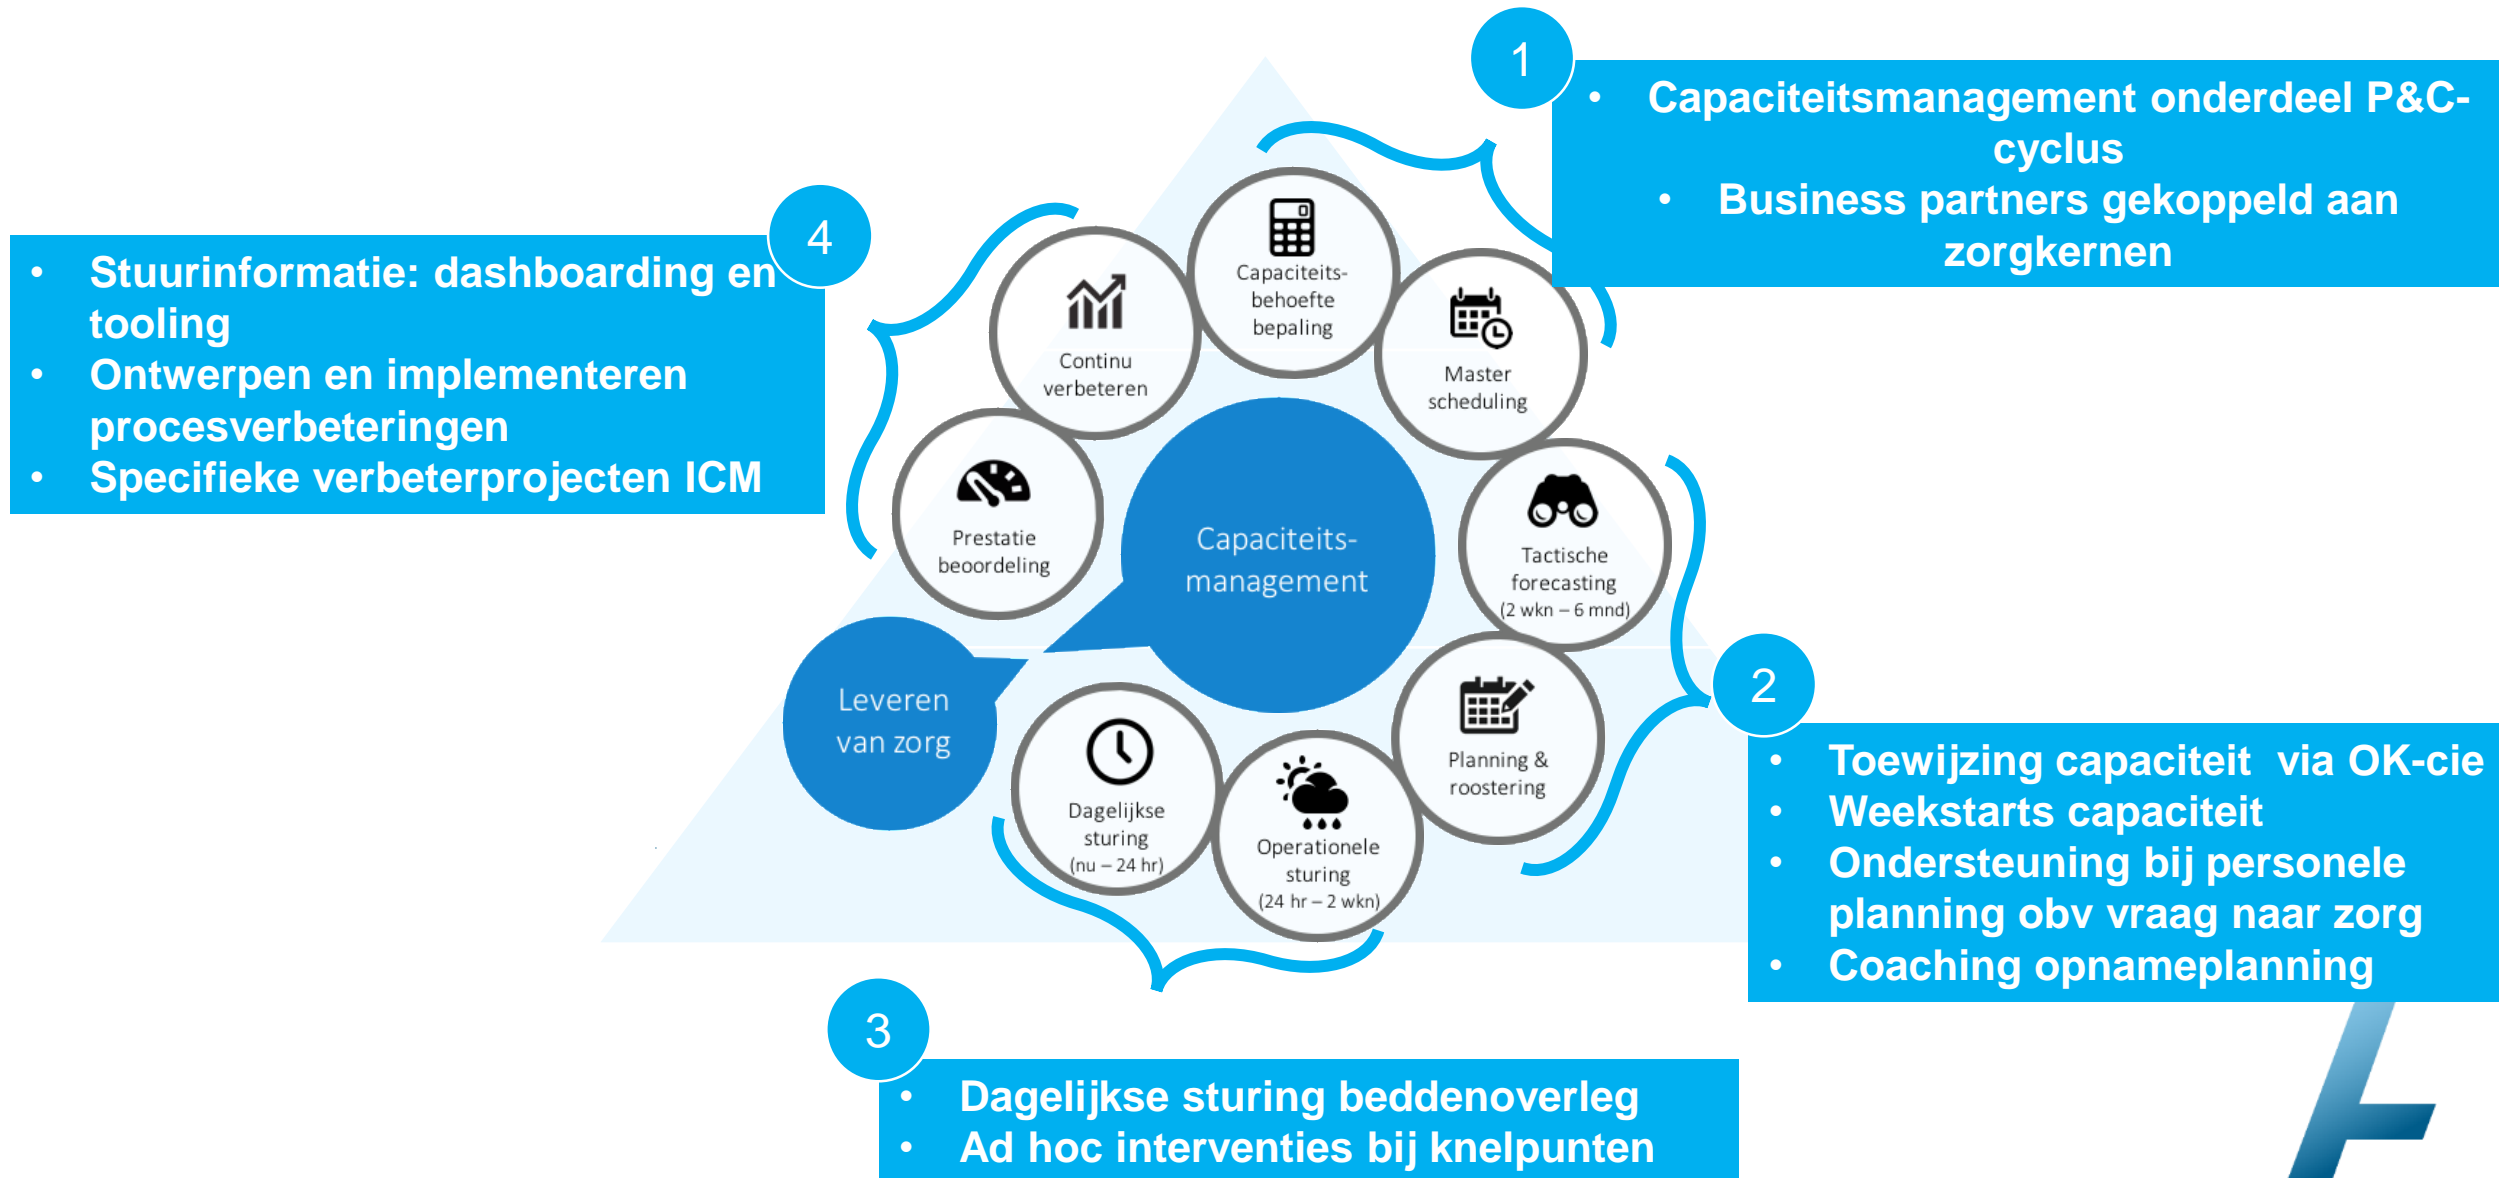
1
- Capaciteitsmanagement onderdeel P&C-cyclus
- Business partners gekoppeld aan zorgkernen

4
- Stuurinformatie: dashboarding en tooling
- Ontwerpen en implementeren procesverbeteringen
- Specifieke verbeterprojecten ICM

Capaciteits-behoefte bepaling

Master scheduling

Continu verbeteren

Prestatie beoordeling

Capaciteits-management

Tactische forecasting (2 wkn – 6 mnd)

Leveren van zorg

Planning & roostering

Dagelijkse sturing (nu – 24 hr)

Operationele sturing (24 hr – 2 wkn)

2
- Toewijzing capaciteit via OK-cie
- Weekstarts capaciteit
- Ondersteuning bij personele planning obv vraag naar zorg
- Coaching opnameplanning

3
- Dagelijkse sturing beddenoverleg
- Ad hoc interventies bij knelpunten